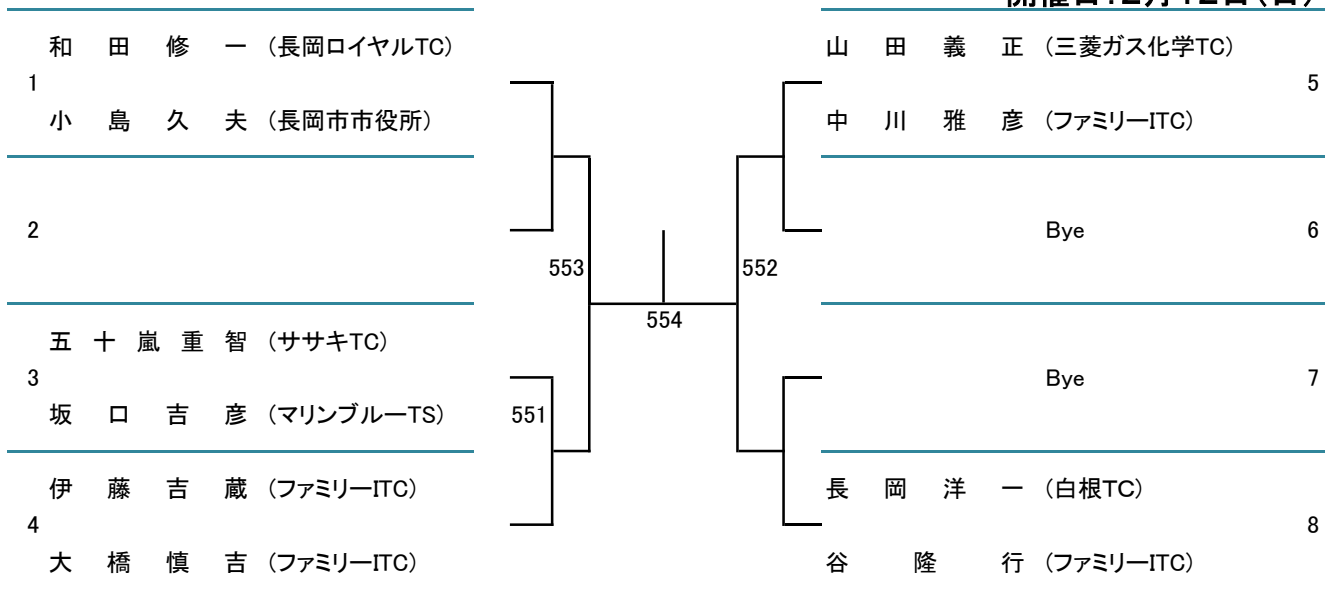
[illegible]

1
和田修一（長岡ロイヤルTC）
小島久夫（長岡市市役所）

2

3
五十嵐重智（ササキTC）
坂口吉彦（マリンブルーTS）

4
伊藤吉蔵（ファミリーITC）
大橋慎吉（ファミリーITC）

551

553

554

552

5
山田義正（三菱ガス化学TC）
中川雅彦（ファミリーITC）

6
Bye

7
Bye

8
長岡洋一（白根TC）
谷隆行（ファミリーITC）